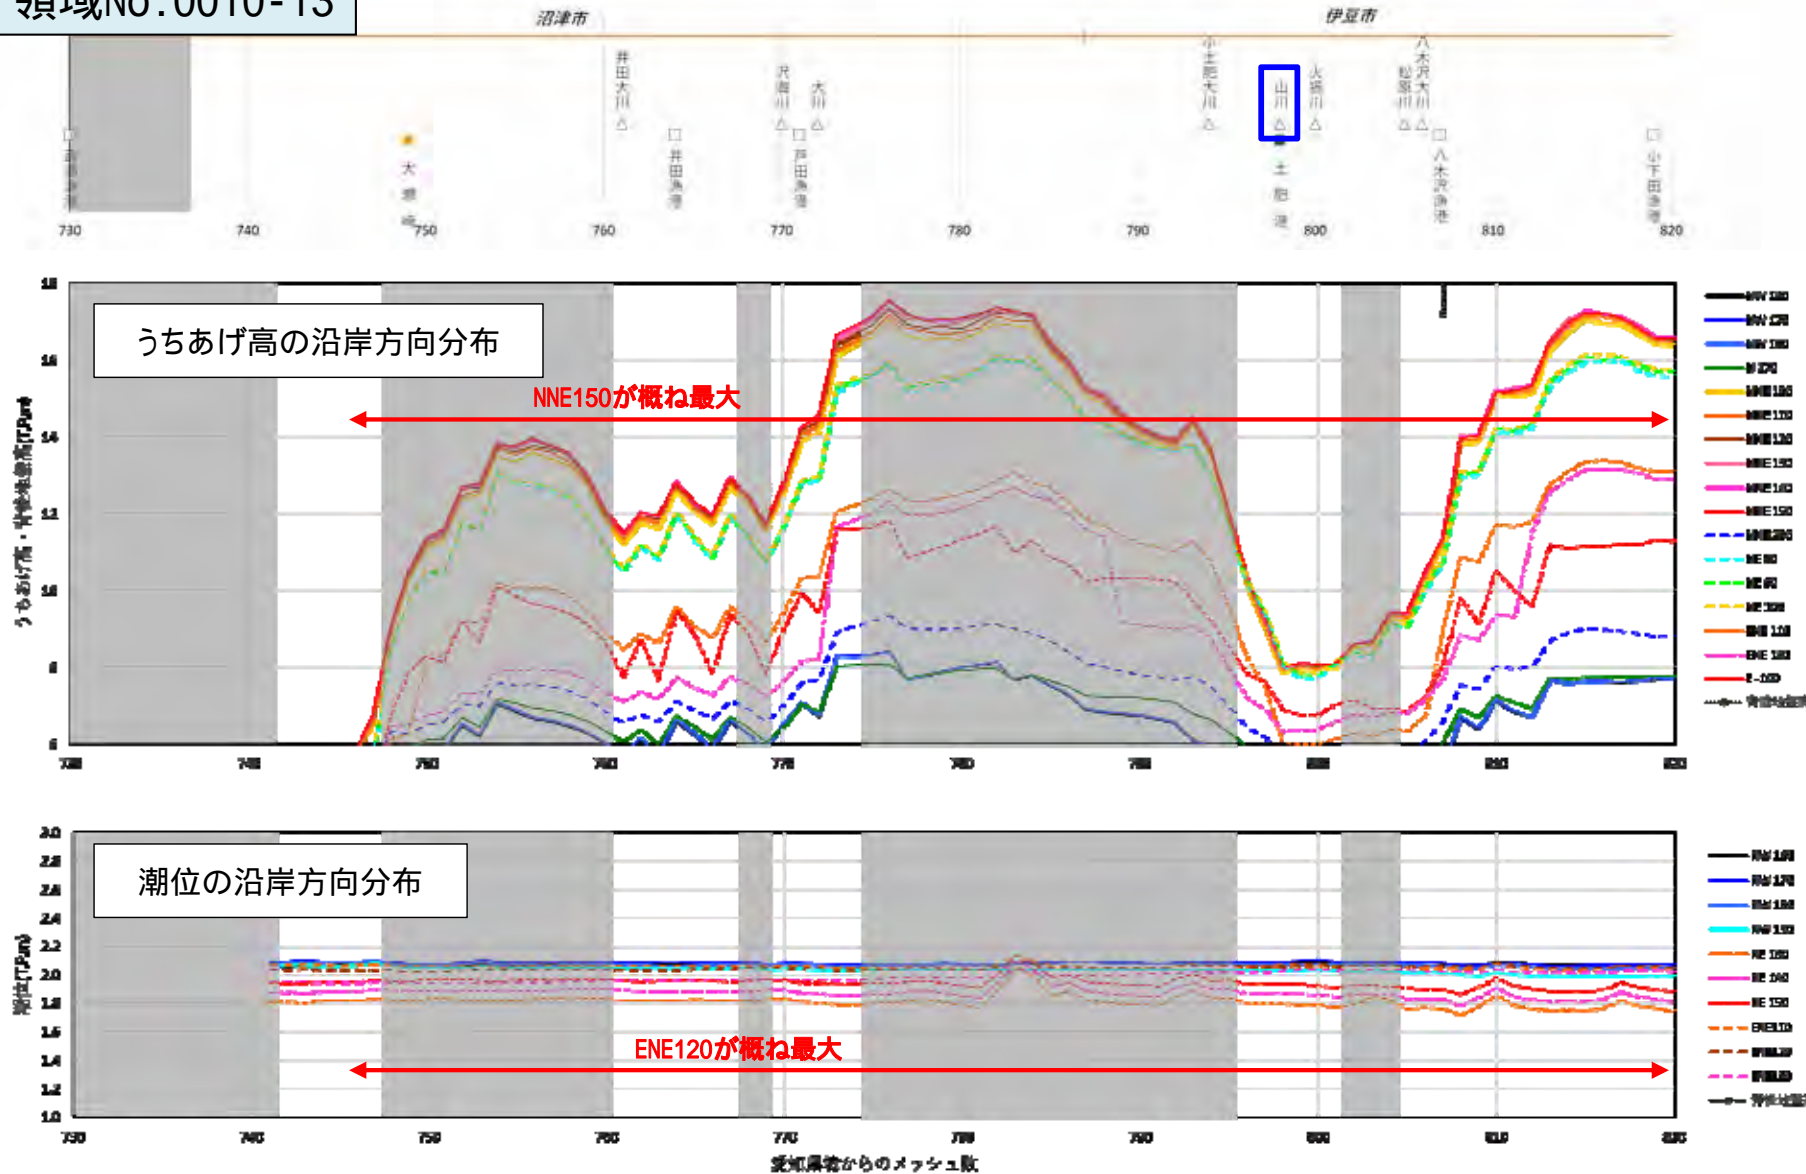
領域No.0010-13

沼津市
伊豆市

井田大川
沢海川
大川
小土肥大川
山川
大坂川
松原川
八木沢大川
大瀬崎
井田漁港
戸田漁港
土肥港
八木沢漁港
小下田漁港

730 740 750 760 770 780 790 800 810 820

うちあげ高の沿岸方向分布
NNE150が概ね最大

うちあげ高・背後地盤高(T.P.m)

18 16 14 12 10 8 6

730 740 750 760 770 780 790 800 810 820

潮位の沿岸方向分布
ENE120が概ね最大

潮位(T.P.m)

3.0 2.8 2.6 2.4 2.2 2.0 1.8 1.6 1.4 1.2 1.0

730 740 750 760 770 780 790 800 810 820

愛知県境からのメッシュ数